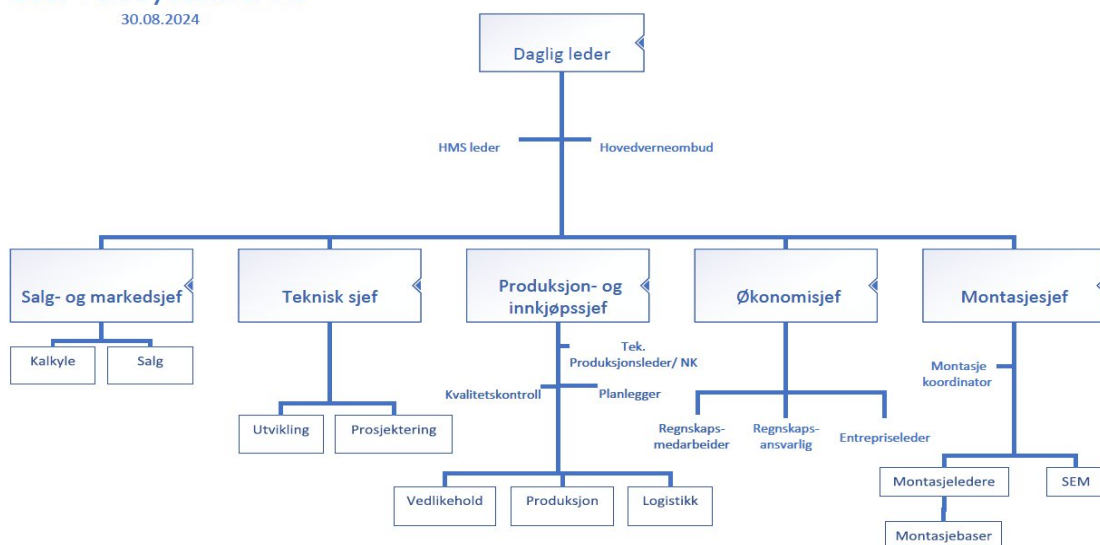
30.08.2024

Daglig leder

HMS leder

Hovedverneombud

Salg- og markedsjef

Teknisk sjef

Produksjon- og innkjøpssjef

Økonomisjef

Montasjesjef

Kalkyle

Salg

Utvikling

Prosjektering

Tek. Produksjonsleder/ NK

Kvalitetskontroll

Planlegger

Vedlikehold

Produksjon

Logistikk

Regnskaps-medarbeider

Regnskaps-ansvarlig

Entrepriseleder

Montasje koordinator

Montasjeledere

SEM

Montasjebaser